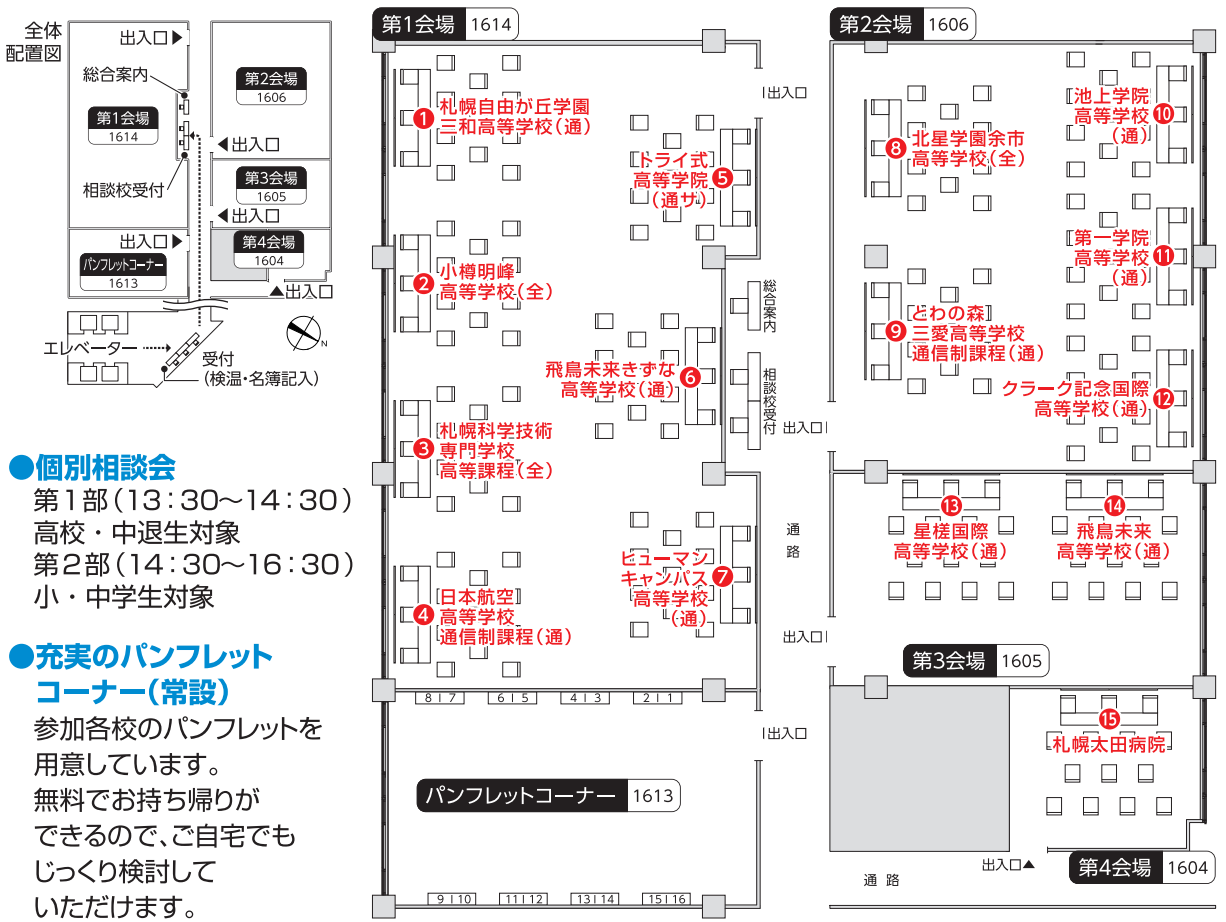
全体配置図
出入口
総合案内
第1会場 1614
第2会場 1606
出入口
相談校受付
第3会場 1605
出入口
出入口
第4会場 1604
パンフレットコーナー 1613
出入口
エレベーター
受付
(検温・名簿記入)
N

●個別相談会
第1部(13:30〜14:30)
高校・中退生対象
第2部(14:30〜16:30)
小・中学生対象

●充実のパンフレットコーナー(常設)
参加各校のパンフレットを用意しています。無料でお持ち帰りができるので、ご自宅でもじっくり検討していただけます。

第1会場 1614
1 札幌自由が丘学園 三和高等学校(通)
2 小樽明峰 高等学校(全)
3 札幌科学技術 専門学校 高等課程(全)
4 日本航空 高等学校 通信制課程(通)
5 トライ式 高等学院 (通サ)
6 飛鳥未来きずな 高等学校(通)
7 ヒューマン キャンパス 高等学校 (通)
8 7 6 5 4 3 2 1
出入口
総合案内
相談校受付
出入口
通路
出入口
出入口
パンフレットコーナー 1613
9 10 11 12 13 14 15 16

第2会場 1606
8 北星学園余市 高等学校(全)
9 どわの森 三愛高等学校 通信制課程(通)
10 池上学院 高等学校 (通)
11 第一学院 高等学校 (通)
12 クラーク記念国際 高等学校(通)
13 星槎国際 高等学校(通)
14 飛鳥未来 高等学校(通)
第3会場 1605
15 札幌太田病院
出入口
通路
第4会場 1604